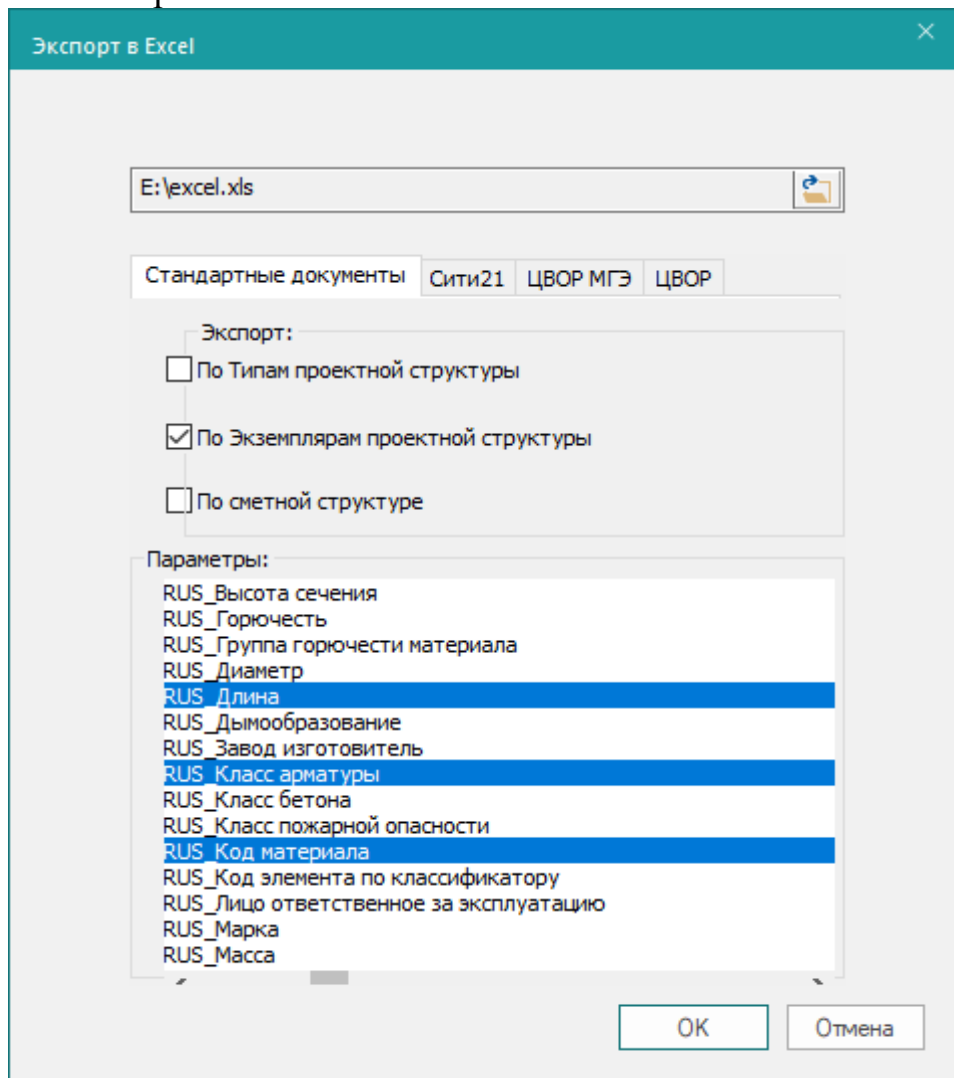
Экспорт в Excel

×

E:\excel.xls

Стандартные документы Сити21 ЦВОР МГЭ ЦВОР

Экспорт:

По Типам проектной структуры

По Экземплярам проектной структуры

По сметной структуре

Параметры:

RUS_Высота сечения
RUS_Горючесть
RUS_Группа горючести материала
RUS_Диаметр
RUS_Длина
RUS_Дымообразование
RUS_Завод изготовитель
RUS_Класс арматуры
RUS_Класс бетона
RUS_Класс пожарной опасности
RUS_Код материала
RUS_Код элемента по классификатору
RUS_Лицо ответственное за эксплуатацию
RUS_Марка
RUS_Масса

OK Отмена